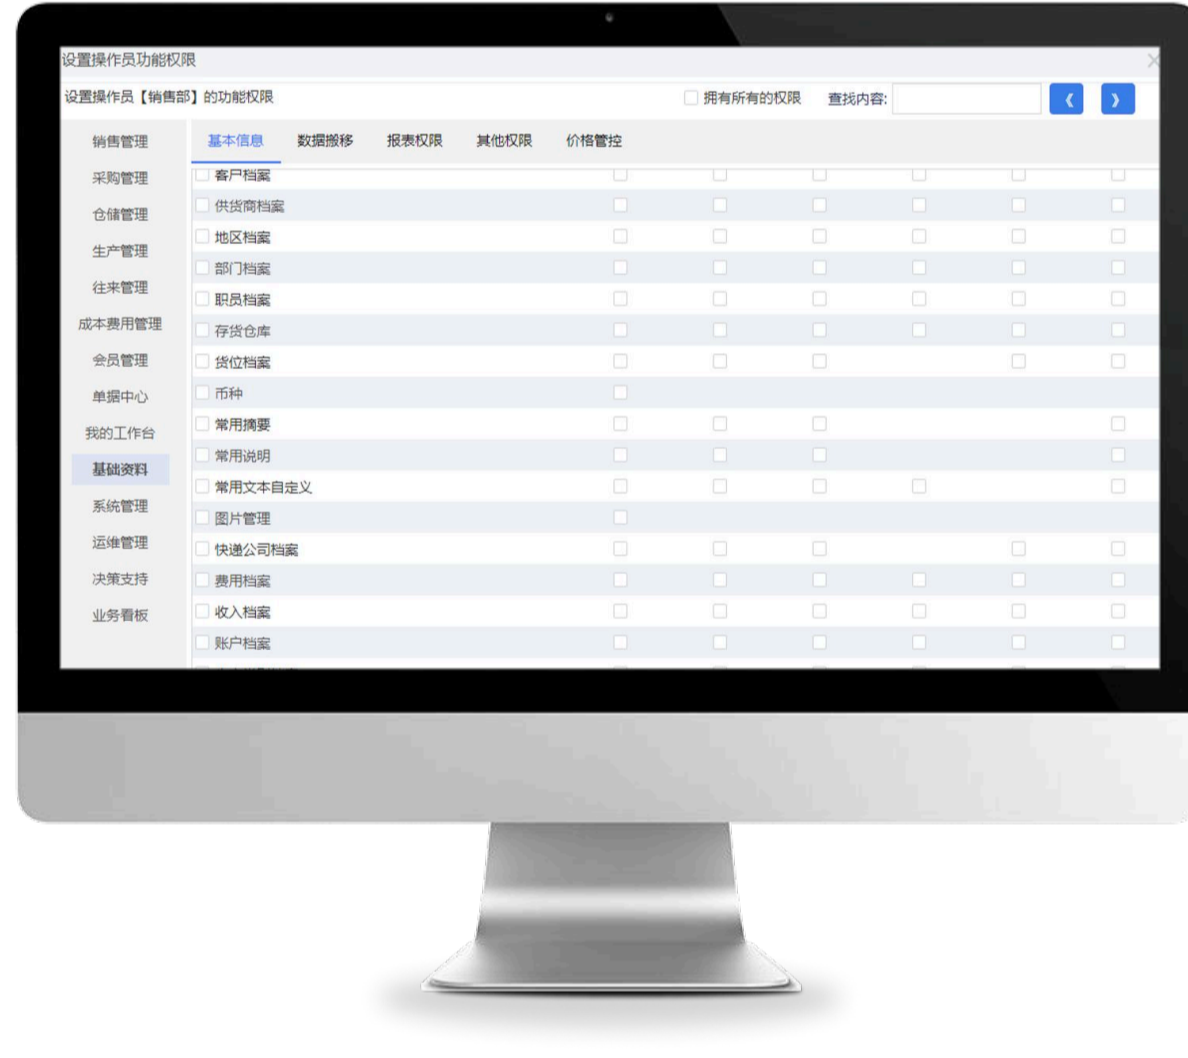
设置操作员功能权限

设置操作员【销售部】的功能权限

拥有所有的权限

查找内容:

销售管理
采购管理
仓储管理
生产管理
往来管理
成本费用管理
会员管理
单据中心
我的工作台
基础资料
系统管理
运维管理
决策支持
业务看板

基本信息 数据搬移 报表权限 其他权限 价格管控

客户档案
供货商档案
地区档案
部门档案
职员档案
存货仓库
货位档案
币种
常用摘要
常用说明
常用文本自定义
图片管理
快递公司档案
费用档案
收入档案
账户档案